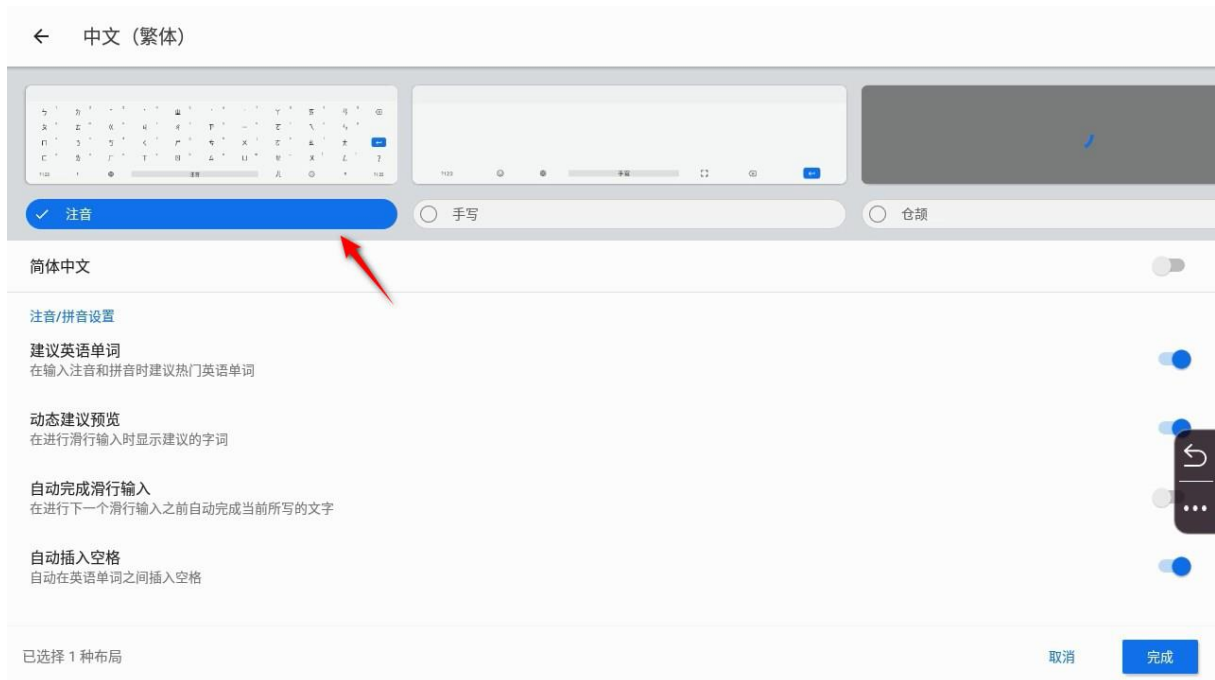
←　中文（繁体）

注音

手写

仓颉

简体中文

注音/拼音设置

建议英语单词
在输入注音和拼音时建议热门英语单词

动态建议预览
在进行滑行输入时显示建议的字词

自动完成滑行输入
在进行下一个滑行输入之前自动完成当前所写的文字

自动插入空格
自动在英语单词之间插入空格

已选择 1 种布局

取消

完成